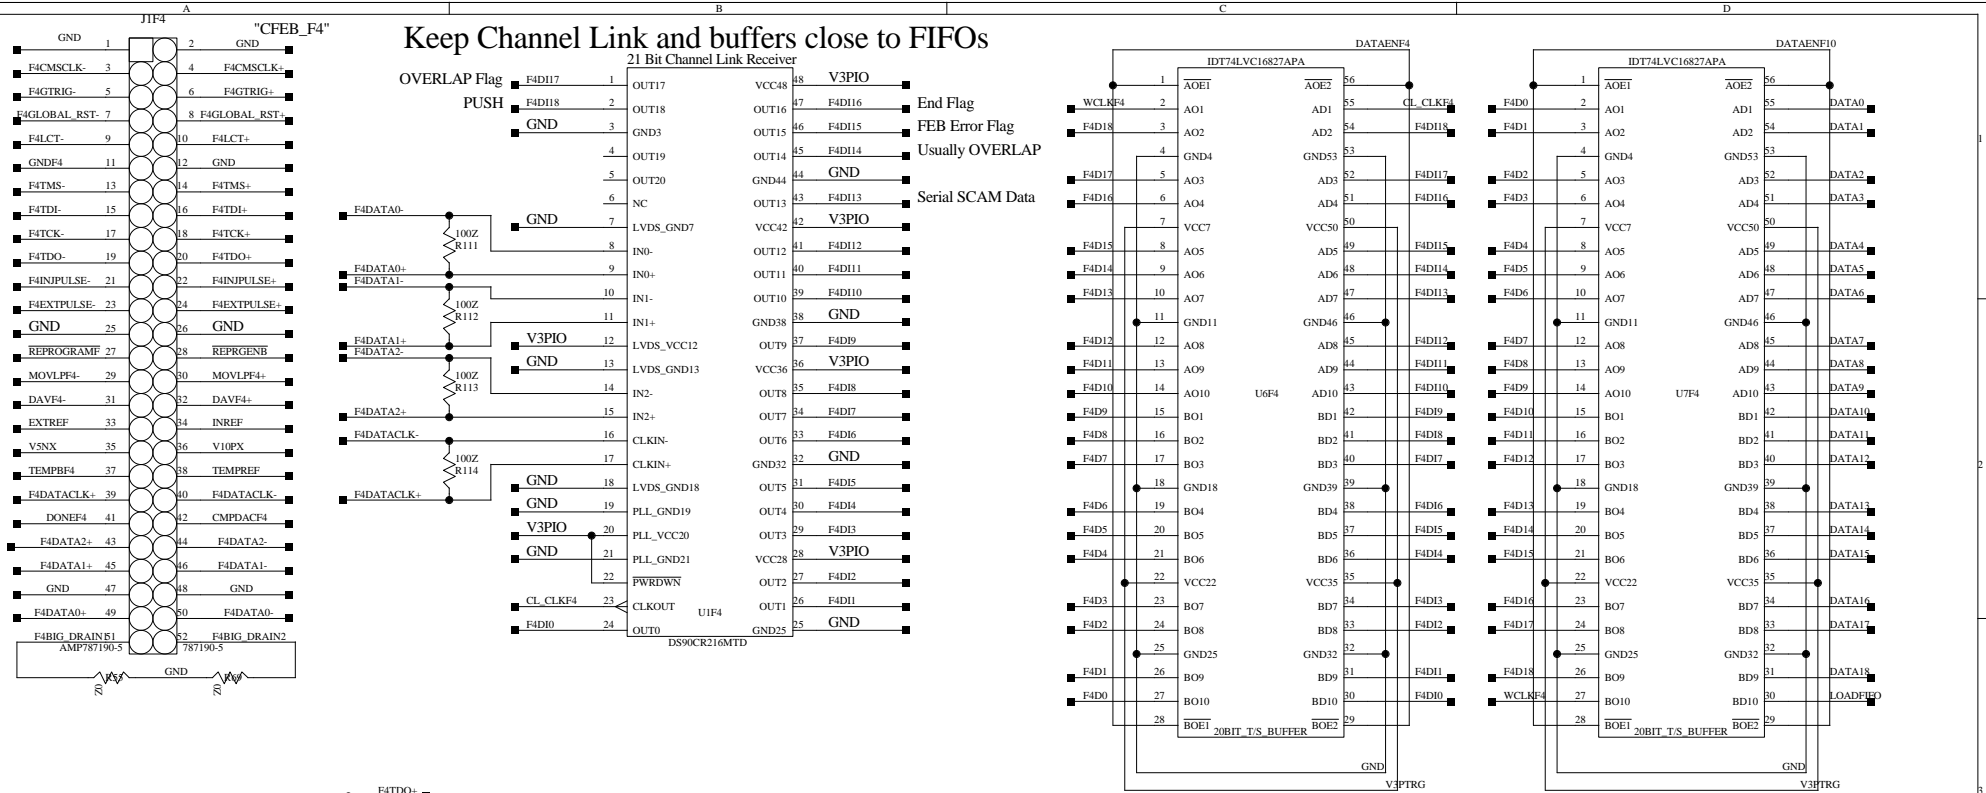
A B C D

J1F4 "CFEB_F4"

GND 1 2 GND
F4CMSCLK- 3 4 F4CMSCLK+
F4GTRIG- 5 6 F4GTRIG+
F4GLOBAL_RST- 7 8 F4GLOBAL_RST+
F4LCT- 9 10 F4LCT+
GNDF4 11 12 GND
F4TMS- 13 14 F4TMS+
F4TDI- 15 16 F4TDI+
F4TCK- 17 18 F4TCK+
F4TDO- 19 20 F4TDO+
F4INJPULSE- 21 22 F4INJPULSE+
F4EXTPULSE- 23 24 F4EXTPULSE+
GND 25 26 GND
REPROGRAMF 27 28 REPRGENB
MOVLPF4- 29 30 MOVLPF4+
DAVF4- 31 32 DAVF4+
EXTREF 33 34 INREF
V5NX 35 36 V10PX
TEMPBF4 37 38 TEMPREF
F4DATACLK+ 39 40 F4DATACLK-
DONEF4 41 42 CMPDACF4
F4DATA2+ 43 44 F4DATA2-
F4DATA1+ 45 46 F4DATA1-
GND 47 48 GND
F4DATA0+ 49 50 F4DATA0-
F4BIG_DRAIN1 51 52 F4BIG_DRAIN2
AMP787190-5 787190-5
GND
20 20

Keep Channel Link and buffers close to FIFOs

21 Bit Channel Link Receiver

OVERLAP Flag F4DI17 1 OUT17
PUSH F4DI18 2 OUT18
GND 3 GND3
4 OUT19
5 OUT20
6 NC
F4DATA0-
GND 7 LVDS_GND7
100Z R111
8 IN0-
F4DATA0+ 9 IN0+
F4DATA1-
10 IN1-
100Z R112
11 IN1+
F4DATA1+
V3PIO 12 LVDS_VCC12
F4DATA2-
GND 13 LVDS_GND13
100Z R113
14 IN2-
F4DATA2+ 15 IN2+
F4DATACLK- 16 CLKIN-
100Z R114
17 CLKIN+
GND 18 LVDS_GND18
F4DATACLK+
GND 19 PLL_GND19
V3PIO 20 PLL_VCC20
GND 21 PLL_GND21
22 PWRDWN
CL_CLKF4 23 CLKOUT U1F4
F4DI0 24 OUT0
DS90CR216MTD

VCC48 48 V3PIO
OUT16 47 F4DI16 End Flag
OUT15 46 F4DI15 FEB Error Flag
OUT14 45 F4DI14 Usually OVERLAP
GND44 44 GND
OUT13 43 F4DI13 Serial SCAM Data
VCC42 42 V3PIO
OUT12 41 F4DI12
OUT11 40 F4DI11
OUT10 39 F4DI10
GND38 38 GND
OUT9 37 F4DI9
VCC36 36 V3PIO
OUT8 35 F4DI8
OUT7 34 F4DI7
OUT6 33 F4DI6
GND32 32 GND
OUT5 31 F4DI5
OUT4 30 F4DI4
OUT3 29 F4DI3
VCC28 28 V3PIO
OUT2 27 F4DI2
OUT1 26 F4DI1
GND25 25 GND

DATAENF4
IDT74LVC16827APA
1 AOE1 AOE2 56
WCLKF4 2 AO1 AD1 55 CL_CLKF4
F4DI18 3 AO2 AD2 54 F4DI18
4 GND4 GND53 53
F4DI17 5 AO3 AD3 52 F4DI17
F4DI16 6 AO4 AD4 51 F4DI16
7 VCC7 VCC50 50
F4DI15 8 AO5 AD5 49 F4DI15
F4DI14 9 AO6 AD6 48 F4DI14
F4DI13 10 AO7 AD7 47 F4DI13
11 GND11 GND46 46
F4DI12 12 AO8 AD8 45 F4DI12
F4DI11 13 AO9 AD9 44 F4DI11
F4DI10 14 AO10 U6F4 AD10 43 F4DI10
F4DI9 15 BO1 BD1 42 F4DI9
F4DI8 16 BO2 BD2 41 F4DI8
F4DI7 17 BO3 BD3 40 F4DI7
18 GND18 GND39 39
F4DI6 19 BO4 BD4 38 F4DI6
F4DI5 20 BO5 BD5 37 F4DI5
F4DI4 21 BO6 BD6 36 F4DI4
22 VCC22 VCC35 35
F4DI3 23 BO7 BD7 34 F4DI3
F4DI2 24 BO8 BD8 33 F4DI2
25 GND25 GND32 32
F4DI1 26 BO9 BD9 31 F4DI1
F4DI0 27 BO10 BD10 30 F4DI0
28 BOE1 20BIT_T/S_BUFFER BOE2 29
GND
V3PTRG

DATAENF10
IDT74LVC16827APA
1 AOE1 AOE2 56
F4D0 2 AO1 AD1 55 DATA0
F4D1 3 AO2 AD2 54 DATA1
4 GND4 GND53 53
F4D2 5 AO3 AD3 52 DATA2
F4D3 6 AO4 AD4 51 DATA3
7 VCC7 VCC50 50
F4D4 8 AO5 AD5 49 DATA4
F4D5 9 AO6 AD6 48 DATA5
F4D6 10 AO7 AD7 47 DATA6
11 GND11 GND46 46
F4D7 12 AO8 AD8 45 DATA7
F4D8 13 AO9 AD9 44 DATA8
F4D9 14 AO10 U7F4 AD10 43 DATA9
F4D10 15 BO1 BD1 42 DATA10
F4D11 16 BO2 BD2 41 DATA11
F4D12 17 BO3 BD3 40 DATA12
18 GND18 GND39 39
F4D13 19 BO4 BD4 38 DATA13
F4D14 20 BO5 BD5 37 DATA14
F4D15 21 BO6 BD6 36 DATA15
22 VCC22 VCC35 35
F4D16 23 BO7 BD7 34 DATA16
F4D17 24 BO8 BD8 33 DATA17
25 GND25 GND32 32
F4D18 26 BO9 BD9 31 DATA18
WCLKF4 27 BO10 BD10 30 LOADFIFO
28 BOE1 20BIT_T/S_BUFFER BOE2 29
GND
V3PTRG

F4TDO+

1 2 3